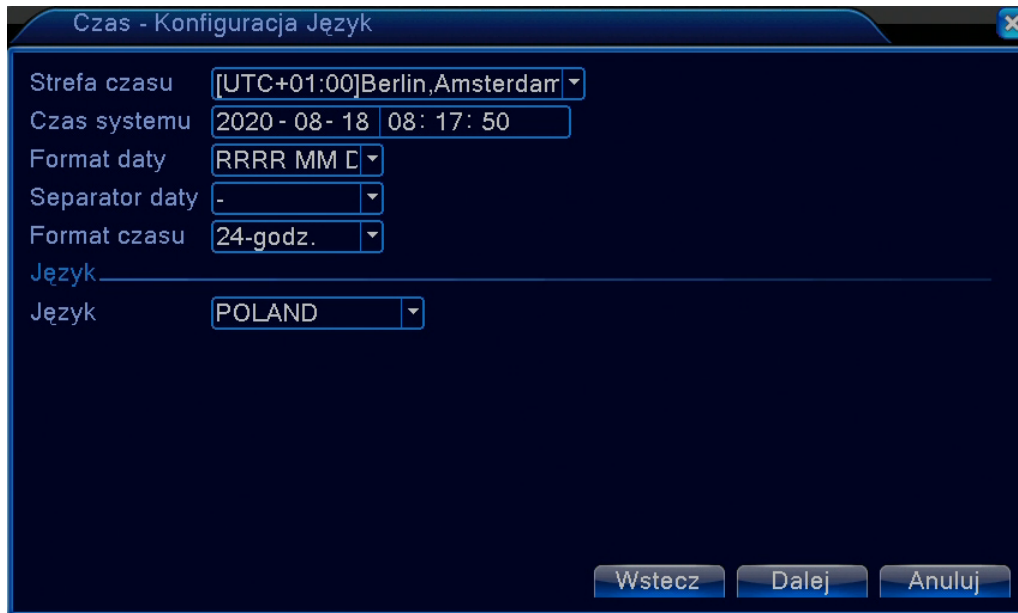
Czas - Konfiguracja Język

Strefa czasu [UTC+01:00]Berlin,Amsterdam
Czas systemu 2020 - 08 - 18 08: 17: 50
Format daty RRRR MM D
Separator daty -
Format czasu 24-godz.

Język

Język POLAND

Wstecz Dalej Anuluj